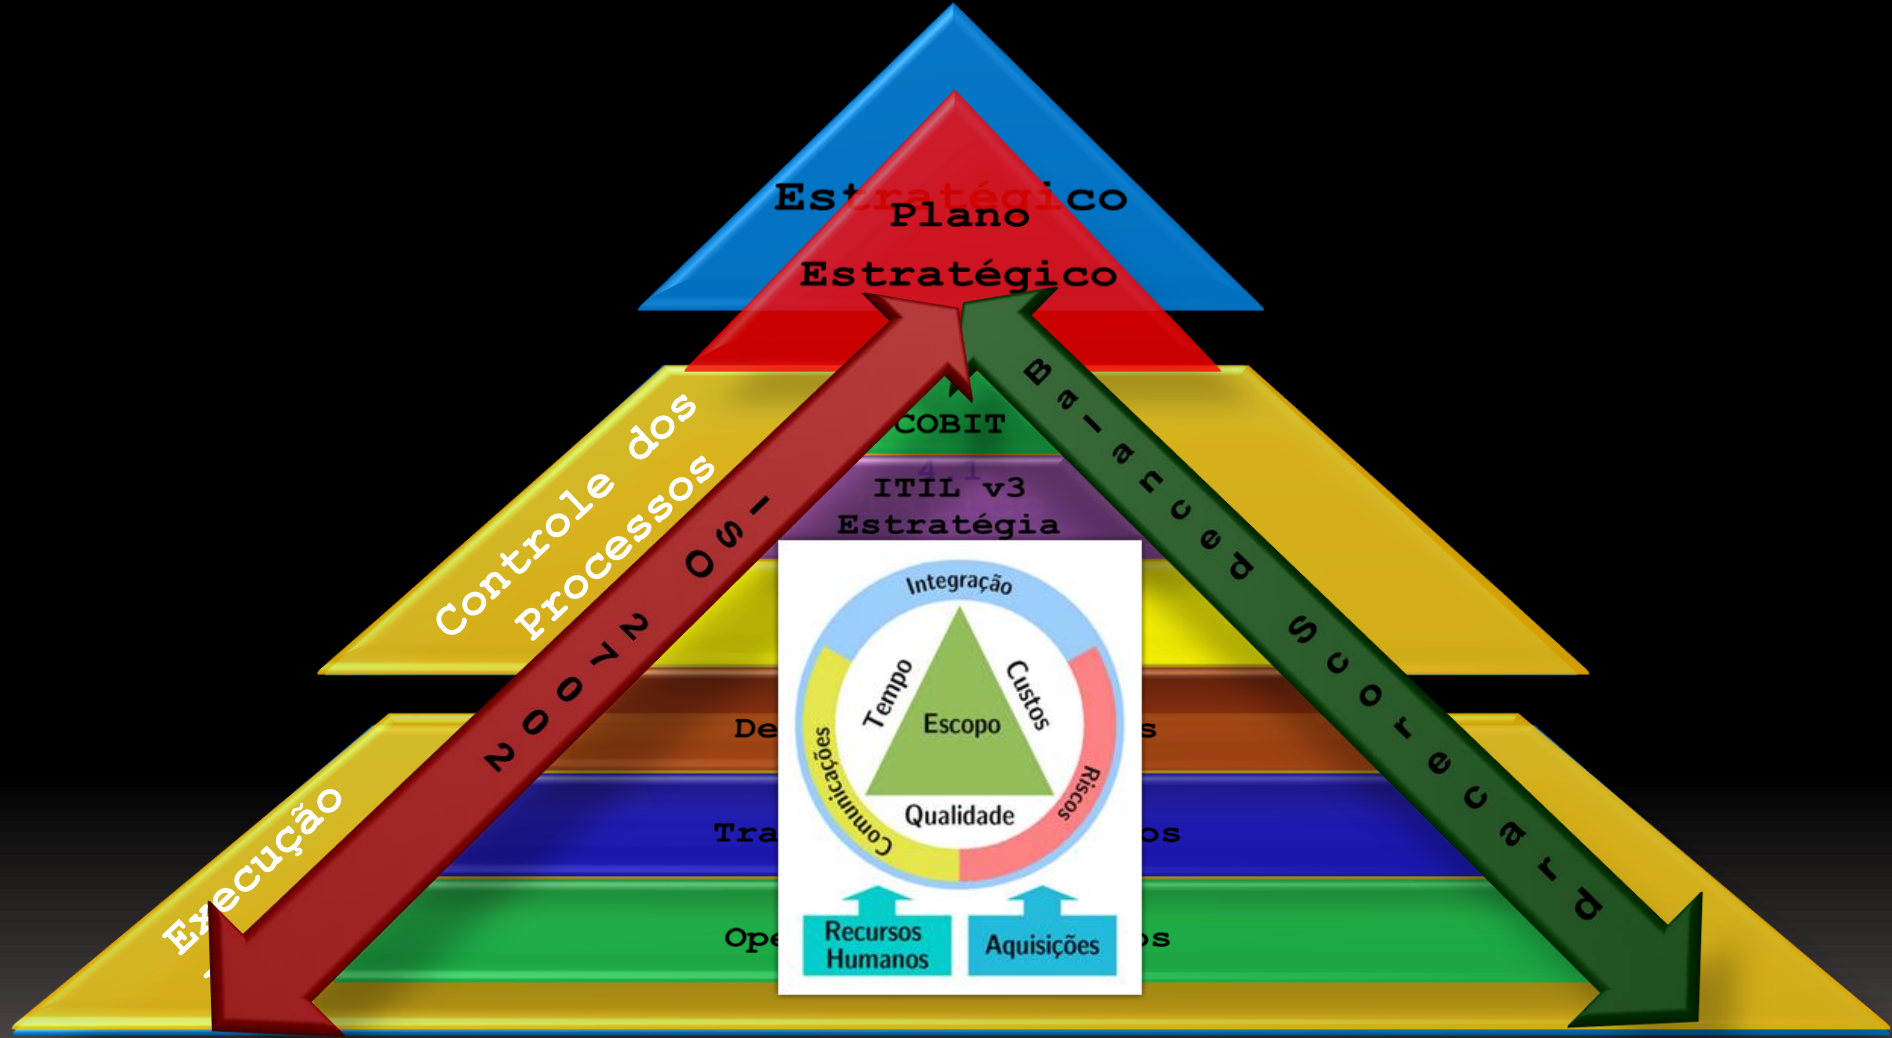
Estratégico
Plano
Estratégico

COBIT
4.1
ITIL v3
Estratégia

De s
Tra os
Ope os

Controle dos Processos

Execução

2 0 0 7 2 0 S -

B a l a n c e d S c o r e c a r d

Integração
Tempo
Custos
Escopo
Comunicações
Riscos
Qualidade
Recursos Humanos
Aquisições